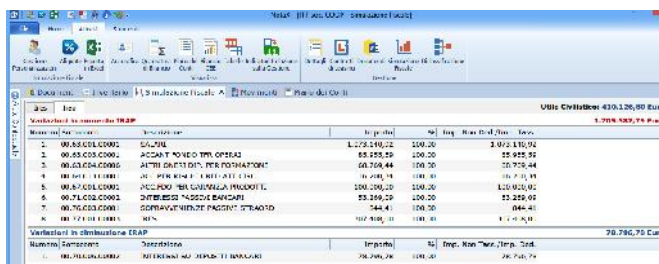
Reta9 - [IT ...] - Simulazione Fiscale

Home | Attività | Strumenti

Gestione Partitari | Allegato Fiscale | Ammortamenti | Bilancio | Piano dei Conti | Simulazione Fiscale

Documenti | Elenco Fornitori | Simulazione Fiscale | Movimenti | Piano dei Conti

Ires | Irap

Utile Civilistico: 430.126,50 Eur

Variazioni in aumento IRAP | 1.709.587,75 Eur

| Numero | Sottoconto | Descrizione | Importo | % | Imp. Non Ded./Imp. Tass. |
|---|---|---|---|---|---|
| 1. | 00.63.001.C0001 | SALARI | 1.073.140,92 | 100,00 | 1.073.140,92 |
| 2. | 00.63.003.C0001 | ACCANT. FONDO TFR OPERAI | 55.955,59 | 100,00 | 55.955,59 |
| 3. | 00.63.004.C0001 | ALTRI ONERI DEL PERSONALE | 60.729,44 | 100,00 | 60.729,44 |
| 4. | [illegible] | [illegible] | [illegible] | 100,00 | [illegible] |
| 5. | 00.67.001.C0001 | ACC.FDO PER GARANZIA PRODOTTI | 120.000,00 | 100,00 | 120.000,00 |
| 6. | 00.71.002.C0001 | INTERESSI PASSIVI BANCARI | 53.269,09 | 100,00 | 53.269,09 |
| 7. | 00.76.003.C0001 | SOPRAVVENIENZE PASSIVE STRAORD | 344,41 | 100,00 | 344,41 |
| 8. | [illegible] | IRES | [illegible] | 100,00 | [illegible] |

Variazioni in diminuzione IRAP | 78.790,78 Eur

| Numero | Sottoconto | Descrizione | Importo | % | Imp. Non Tass./Imp. Ded. |
|---|---|---|---|---|---|
| 1. | 00.71.002.C0001 | INTERESSI ATTIVI BANCARI | 78.790,78 | 100,00 | 78.790,78 |